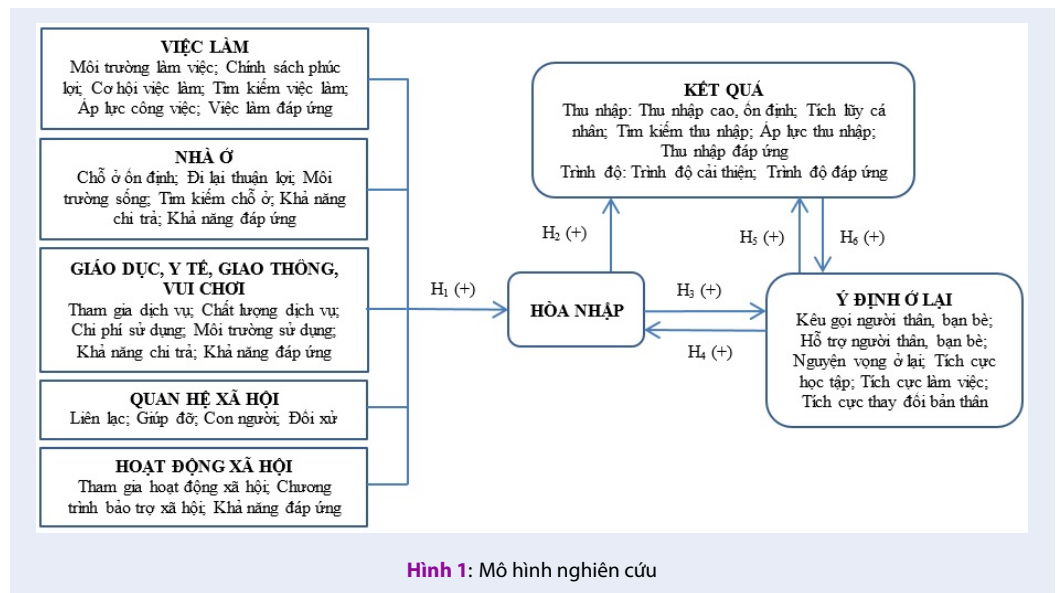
VIỆC LÀM
Môi trường làm việc; Chính sách phúc lợi; Cơ hội việc làm; Tìm kiếm việc làm; Áp lực công việc; Việc làm đáp ứng

NHÀ Ở
Chỗ ở ổn định; Đi lại thuận lợi; Môi trường sống; Tìm kiếm chỗ ở; Khả năng chi trả; Khả năng đáp ứng

GIÁO DỤC, Y TẾ, GIAO THÔNG, VUI CHƠI
Tham gia dịch vụ; Chất lượng dịch vụ; Chi phí sử dụng; Môi trường sử dụng; Khả năng chi trả; Khả năng đáp ứng

QUAN HỆ XÃ HỘI
Liên lạc; Giúp đỡ; Con người; Đối xử

HOẠT ĐỘNG XÃ HỘI
Tham gia hoạt động xã hội; Chương trình bảo trợ xã hội; Khả năng đáp ứng

$H_1$ (+)

HÒA NHẬP

$H_2$ (+)

KẾT QUẢ
Thu nhập: Thu nhập cao, ổn định; Tích lũy cá nhân; Tìm kiếm thu nhập; Áp lực thu nhập; Thu nhập đáp ứng
Trình độ: Trình độ cải thiện; Trình độ đáp ứng

$H_5$ (+)

$H_6$ (+)

$H_3$ (+)

$H_4$ (+)

Ý ĐỊNH Ở LẠI
Kêu gọi người thân, bạn bè; Hỗ trợ người thân, bạn bè; Nguyện vọng ở lại; Tích cực học tập; Tích cực làm việc; Tích cực thay đổi bản thân

Hình 1: Mô hình nghiên cứu